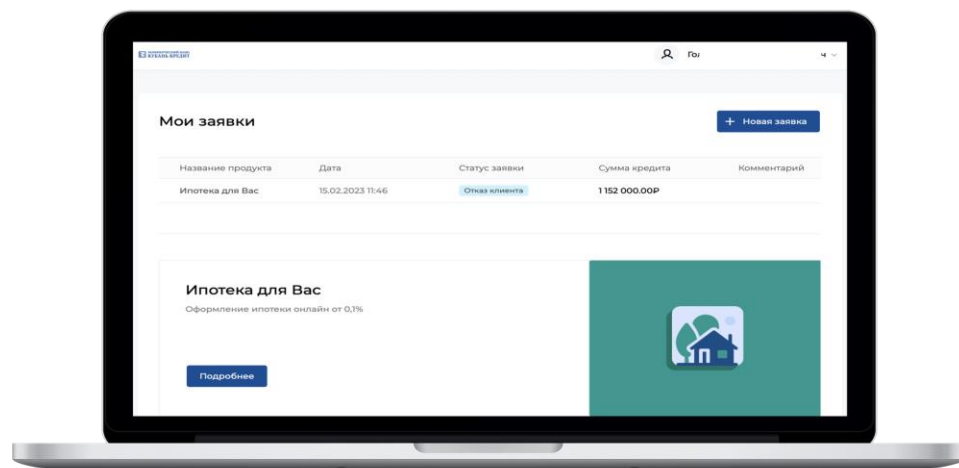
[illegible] КУБАНЬ КРЕДИТ

Го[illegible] ч

Мои заявки

+ Новая заявка

| Название продукта | Дата | Статус заявки | Сумма кредита | Комментарий |
|---|---|---|---|---|
| Ипотека для Вас | 15.02.2023 11:46 | Отказ клиента | 1 152 000.00₽ | |

Ипотека для Вас

Оформление ипотеки онлайн от 0,1%

Подробнее